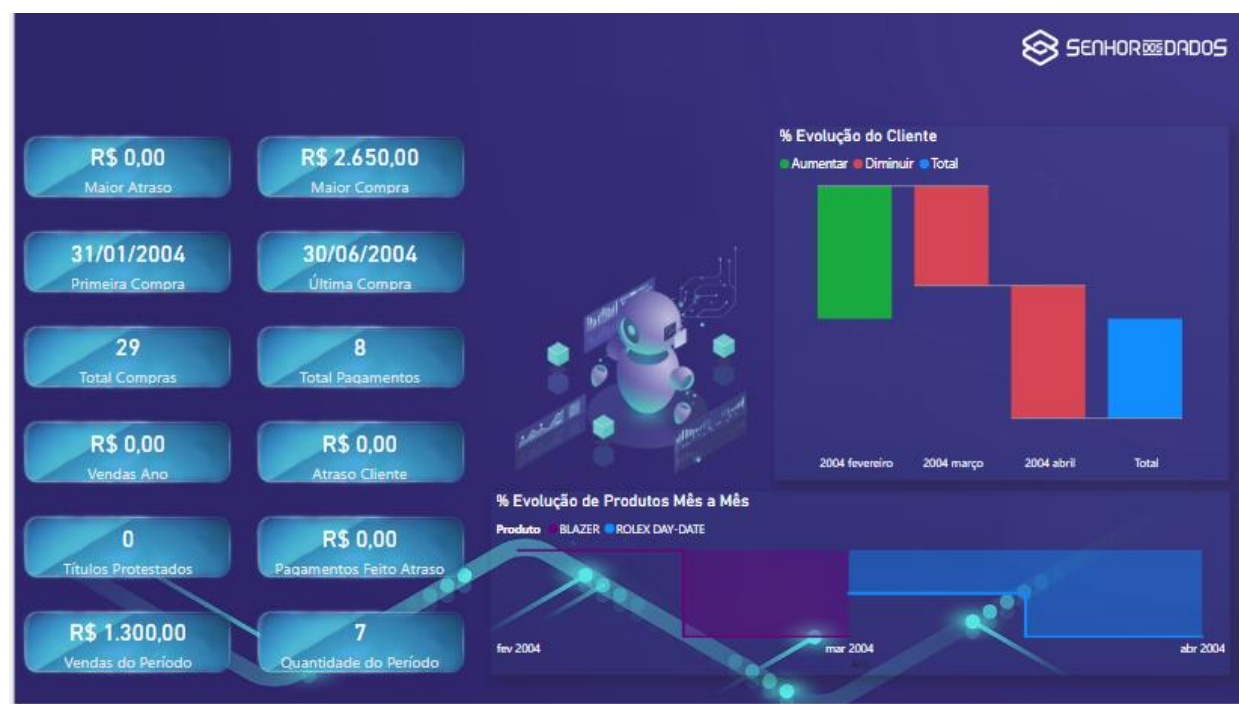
SENHOR DOS DADOS

R$ 0,00
Maior Atraso

R$ 2.650,00
Maior Compra

31/01/2004
Primeira Compra

30/06/2004
Última Compra

29
Total Compras

8
Total Pagamentos

R$ 0,00
Vendas Ano

R$ 0,00
Atraso Cliente

0
Títulos Protestados

R$ 0,00
Pagamentos Feito Atraso

R$ 1.300,00
Vendas do Período

7
Quantidade do Período

% Evolução do Cliente
Aumentar Diminuir Total

2004 fevereiro 2004 março 2004 abril Total

% Evolução de Produtos Mês a Mês
Produto BLAZER ROLEX DAY-DATE

fev 2004 mar 2004 abr 2004